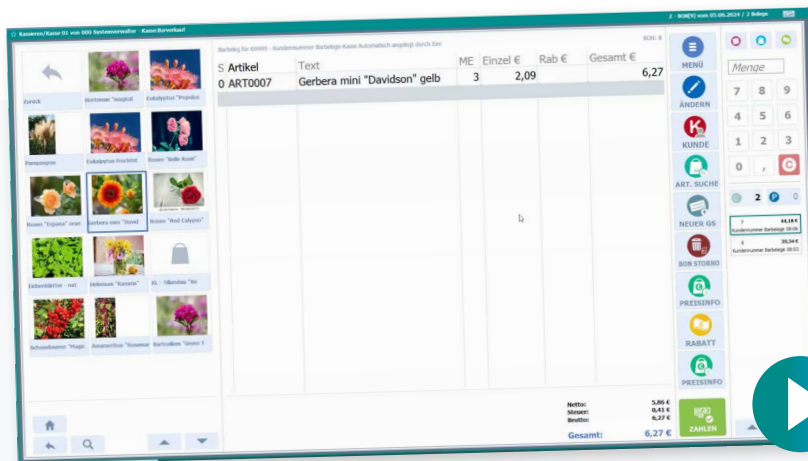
Kassieren/Kasse 01 von 000 Systemverwalter - Kasse Barverkauf

2 BON[9] vom 05.06.2024 / 2 Belege

Zurück
Hortensie "magical"
Eukalyptus "Populus"
Pampasgras
Eukalyptus Fruchtst
Rosen "Belle Rose"
Rosen "Topaz" oran
Gerbera mini "David
Rosen "Red Calypso"
Eichenblätter - nat
Helenium "Kanaria"
Kl. - Tillandsia "Xe
Schneeballrose "Magic
Amaranthus "Rosema
Bartnelken "Green T

Barbeleg für 69999 - Kundennummer Barbelege Kasse Automatisch angelegt durch Ein

BON: 8

| S | Artikel | Text | ME | Einzel € | Rab € | Gesamt € |
|---|---|---|---|---|---|---|
| 0 | ART0007 | Gerbera mini "Davidson" gelb | 3 | 2,09 | | 6,27 |

Netto: 5,86 €
Steuer: 0,41 €
Brutto: 6,27 €
Gesamt: 6,27 €

MENÜ
ÄNDERN
KUNDE
ART. SUCHE
NEUER GS
BON STORNO
PREISINFO
RABATT
PREISINFO
ZAHLEN

Menge
7 8 9
4 5 6
1 2 3
0 ,

2 0

7 44,18 €
Kundennummer Barbelege 08:06
6 39,34 €
Kundennummer Barbelege 08:02